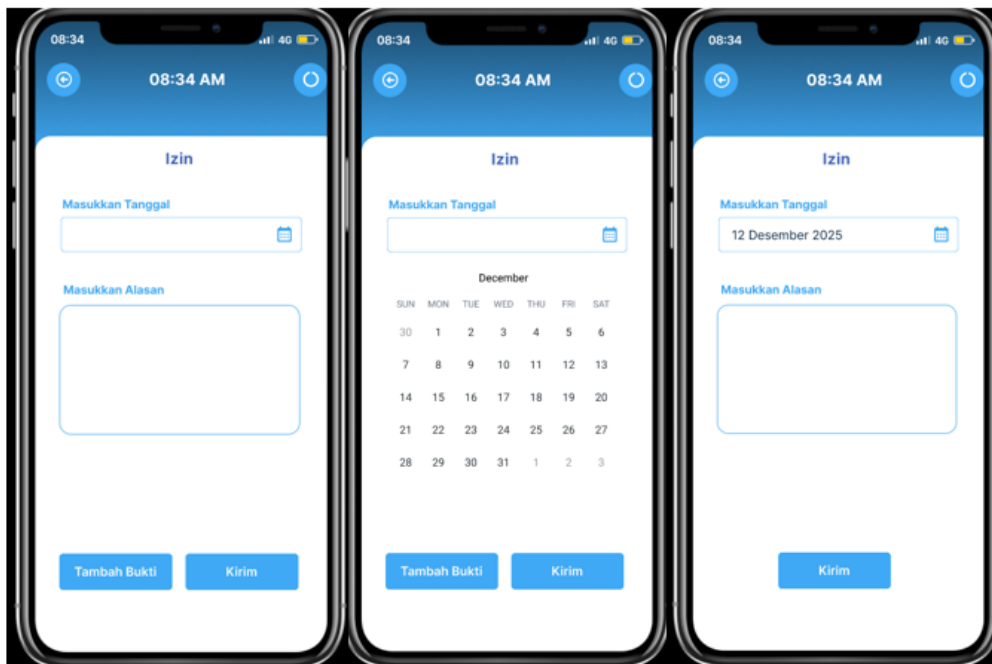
08:34 4G

08:34 AM

Izin

Masukkan Tanggal

Masukkan Alasan

Tambah Bukti

Kirim

08:34 4G

08:34 AM

Izin

Masukkan Tanggal

December

| SUN | MON | TUE | WED | THU | FRI | SAT |
|---|---|---|---|---|---|---|
| 30 | 1 | 2 | 3 | 4 | 5 | 6 |
| 7 | 8 | 9 | 10 | 11 | 12 | 13 |
| 14 | 15 | 16 | 17 | 18 | 19 | 20 |
| 21 | 22 | 23 | 24 | 25 | 26 | 27 |
| 28 | 29 | 30 | 31 | 1 | 2 | 3 |

Tambah Bukti

Kirim

08:34 4G

08:34 AM

Izin

Masukkan Tanggal

12 Desember 2025

Masukkan Alasan

Kirim